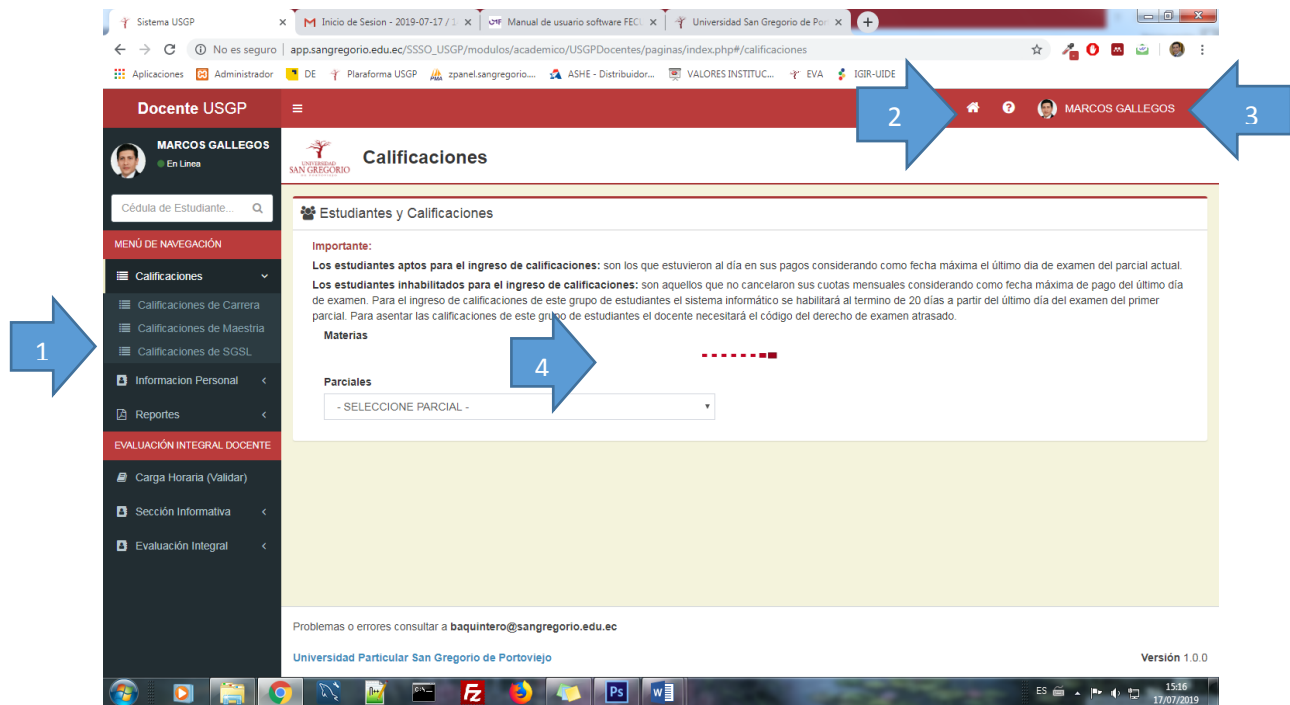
Sistema USGP
Inicio de Sesion - 2019-07-17 / 1
Manual de usuario software FEC
Universidad San Gregorio de Por

No es seguro | app.sangregorio.edu.ec/SSSO_USGP/modulos/academico/USGPDocentes/paginas/index.php#/calificaciones

Aplicaciones  Administrador  DE  Plaraforma USGP  zpanel.sangregorio....  ASHE - Distribuidor...  VALORES INSTITUC...  EVA  IGIR-UIDE

Docente USGP

MARCOS GALLEGOS

MARCOS GALLEGOS
En Linea

Cédula de Estudiante...

MENÚ DE NAVEGACIÓN
Calificaciones
Calificaciones de Carrera
Calificaciones de Maestria
Calificaciones de SGSL
Informacion Personal
Reportes
EVALUACIÓN INTEGRAL DOCENTE
Carga Horaria (Validar)
Sección Informativa
Evaluación Integral

1
2
3
4

UNIVERSIDAD SAN GREGORIO
Calificaciones

Estudiantes y Calificaciones

Importante:
Los estudiantes aptos para el ingreso de calificaciones: son los que estuvieron al día en sus pagos considerando como fecha máxima el último dia de examen del parcial actual.
Los estudiantes inhabilitados para el ingreso de calificaciones: son aquellos que no cancelaron sus cuotas mensuales considerando como fecha máxima de pago del último día de examen. Para el ingreso de calificaciones de este grupo de estudiantes el sistema informático se habilitará al termino de 20 días a partir del último día del examen del primer parcial. Para asentar las calificaciones de este grupo de estudiantes el docente necesitará el código del derecho de examen atrasado.

Materias

Parciales
- SELECCIONE PARCIAL -

Problemas o errores consultar a baquintero@sangregorio.edu.ec

Universidad Particular San Gregorio de Portoviejo

Versión 1.0.0

ES 15:16 17/07/2019